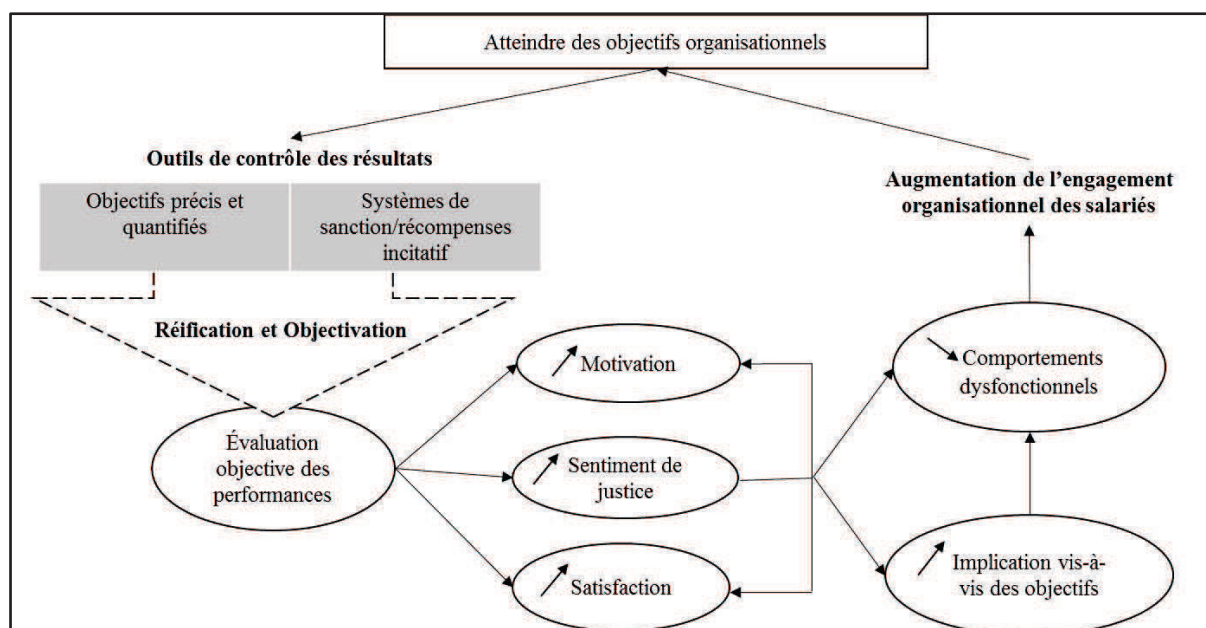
Atteindre des objectifs organisationnels

Outils de contrôle des résultats

Objectifs précis et quantifiés

Systèmes de sanction/récompenses incitatif

Augmentation de l'engagement organisationnel des salariés

Réification et Objectivation

Motivation

Comportements dysfonctionnels

Évaluation objective des performances

Sentiment de justice

Satisfaction

Implication vis-à-vis des objectifs